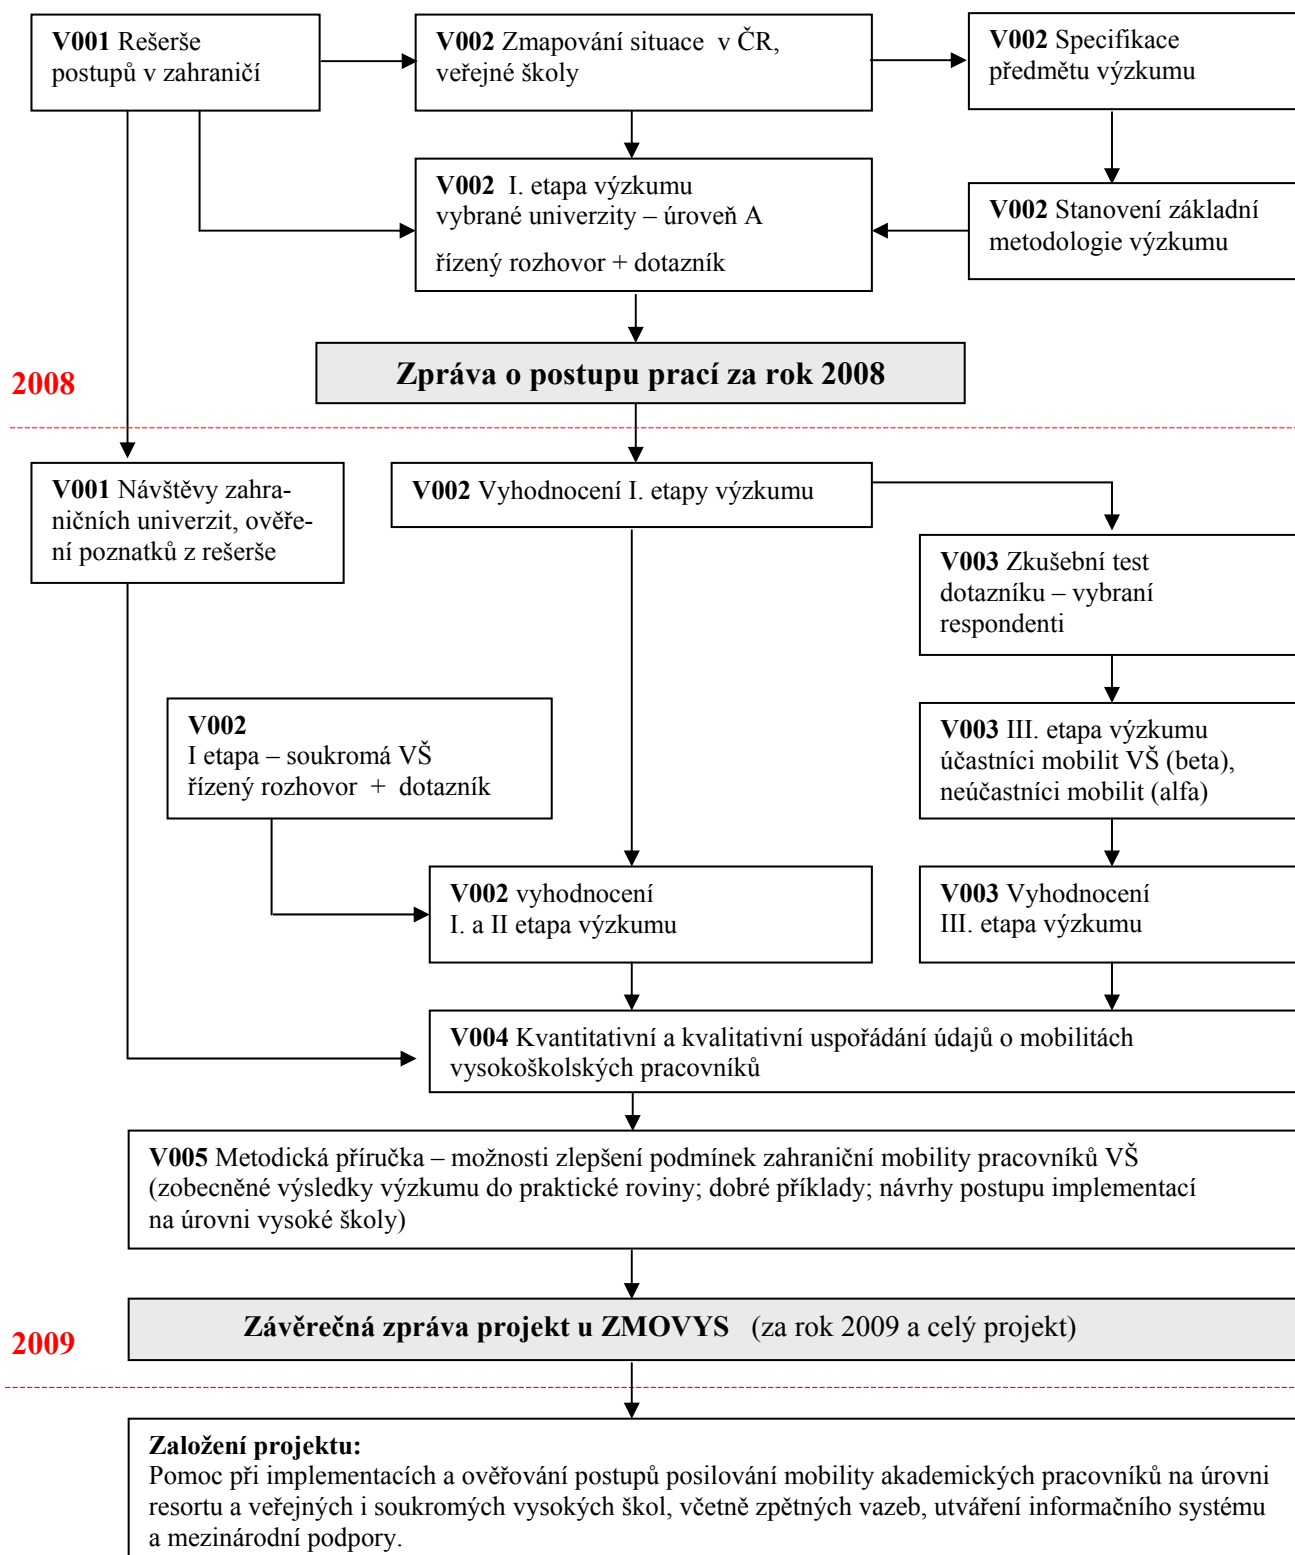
**V001** Rešerše postupů v zahraničí

**V002** Zmapování situace v ČR, veřejné školy

**V002** Specifikace předmětu výzkumu

**V002** I. etapa výzkumu vybrané univerzity – úroveň A

řízený rozhovor + dotazník

**V002** Stanovení základní metodologie výzkumu

2008

**Zpráva o postupu prací za rok 2008**

**V001** Návštěvy zahraničních univerzit, ověření poznatků z rešerše

**V002** Vyhodnocení I. etapy výzkumu

**V003** Zkušební test dotazníku – vybraní respondenti

**V002**
I etapa – soukromá VŠ
řízený rozhovor + dotazník

**V003** III. etapa výzkumu účastníci mobilit VŠ (beta), neúčastníci mobilit (alfa)

**V002** vyhodnocení
I. a II etapa výzkumu

**V003** Vyhodnocení
III. etapa výzkumu

**V004** Kvantitativní a kvalitativní uspořádání údajů o mobilitách vysokoškolských pracovníků

**V005** Metodická příručka – možnosti zlepšení podmínek zahraniční mobility pracovníků VŠ (zobecněné výsledky výzkumu do praktické roviny; dobré příklady; návrhy postupu implementací na úrovni vysoké školy)

2009

**Závěrečná zpráva projekt u ZMOVYS** (za rok 2009 a celý projekt)

**Založení projektu:**
Pomoc při implementacích a ověřování postupů posilování mobility akademických pracovníků na úrovni resortu a veřejných i soukromých vysokých škol, včetně zpětných vazeb, utváření informačního systému a mezinárodní podpory.